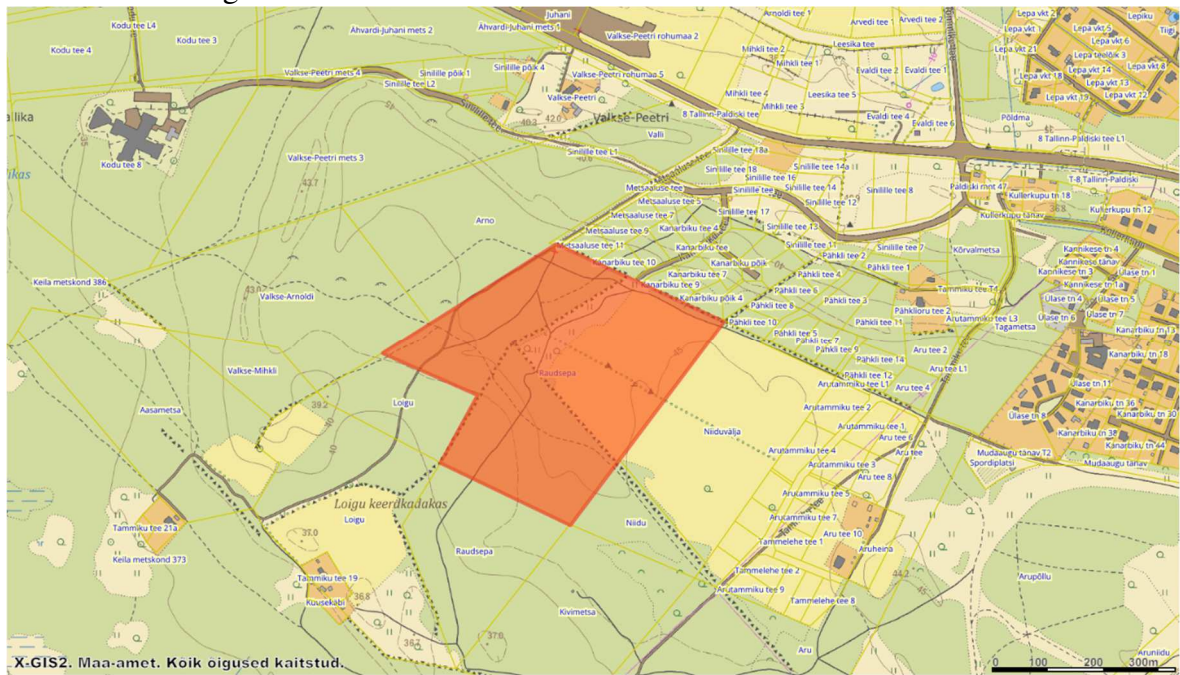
Kodu tee L4
Kodu tee 3
Kodu tee 4
Ahvardi-Juhani mets 2
Ahvardi-Juhani mets 1
Juhani
Valkse-Peetri rohumaa 2
Arnoldi tee 1
Arvedi tee
Arvedi tee 1
Lepa vkt 2
Lepiku
Tiigi
Mihkli tee 2
Leesika tee
Mihkli tee 1
Lepa vkt 21
Lepa vkt 5
Lepa vkt 6
Lepa teelõik 3
Lepa vkt 8
Valkse-Peetri mets 4
Sinilille põik 1
Sinilille põik 4
Valkse-Peetri rohumaa 5
Evaldi tee 2
Evaldi tee 1
Lepa vkt 18
Lepa vkt 14
Lepa vkt 13
Lepa vkt 12
Lepa vkt 19
Sinilille tee L2
Valkse-Peetri
Mihkli tee 4
Leesika tee 5
Mihkli tee 3
alika
Valkse-Peetri
Valli
8 Tallinn-Paldiski tee
Evaldi tee 4
Evaldi tee 6
Põldma
Kodu tee 8
8 Tallinn-Paldiski tee L1
Sinilille tee L1
Sinilille tee 18a
Valkse-Peetri mets 3
Sinilille tee 18
Sinilille tee 14a
Sinilille tee 16
Sinilille tee 14
Sinilille tee 8
Paldiski mnt 47
Kullerkupu tn 18
Metsaaluse tee
Sinilille tee
Metsaaluse tee 5
Sinilille tee 12
Kullerkupu tänav
Kullerkupu tn 12
Metsaaluse tee 7
Sinilille tee 17
Arno
Metsaaluse tee 9
Kanarbiku tee 4
Sinilille tee 13
Metsaaluse tee 11
Kanarbiku tee
Sinilille tee
Pähkli tee 2
Sinilille tee 7
Kõrvalmetsa
Kannikese tn 4
Kannikese tänav
Kanarbiku tee 10
Kanarbiku põik
Kannikese tn 3
Ülase tn 1
Keila metskond 386
Kanarbiku tee 7
Pähkli tee 4
Pähkli tee 1
Kanarbiku tee 9
Tammiku tee T4
Kannikese tn 1a
Pähkli tee 6
Kanarbiku põik 4
Ülase tn 4
Ülase tn 5
Valkse-Arnoldi
Pähkli tee 8
Pähkli tee 3
Pähkliorg tee 2
Ülase tn 6
Ülase tn 7
Pähkli tee 10
Arutammiku tee L3
Tagametsa
Kanarbiku tn 13
Pähkli tee 5
Pähkli tee 7
Pähkli tee 9
Aru tee 2
Kanarbiku tn 18
Valkse-Mihkli
Raudsepa
Pähkli tee 14
Aru tee L1
Pähkli tee 12
Arutammiku tee L1
Aru tee 4
Ülase tn 11
Aasametsa
Loigu
Arutammiku tee 2
Kanarbiku tn 36
Niiduvälja
Ülase tn 8
Kanarbiku tn 30
Arutammiku tee 1
Aru tee 6
Kanarbiku tn 38
Kanarbiku tn 44
Aru tee
Arutammiku tee 4
Mudaaugu tänav T2
Arutammiku tee 3
Spordiplatsi
Mudaaugu tänav
Aru tee 8
Loigu keerdkadakas
Arutammiku tee 5
Tammiku tee 21a
Loigu
Niidu
Arutammiku tee 7
Keila metskond 373
Aru tee 10
Aruheina
Tammelehe tee 1
Raudsepa
Arupõllu
Tammiku tee 19
Tammelehe tee 2
Kuusekabi
Arutammiku tee 9
Tammelehe tee 8
Kivimetsa
Aruniidu
Aru
43.7
43.0
40.2
42.0
40.6
39.2
37.0
36.8
36.3
37.0
34.2
X-GIS2. Maa-amet. Kõik õigused kaitstud.
0 100 200 300m